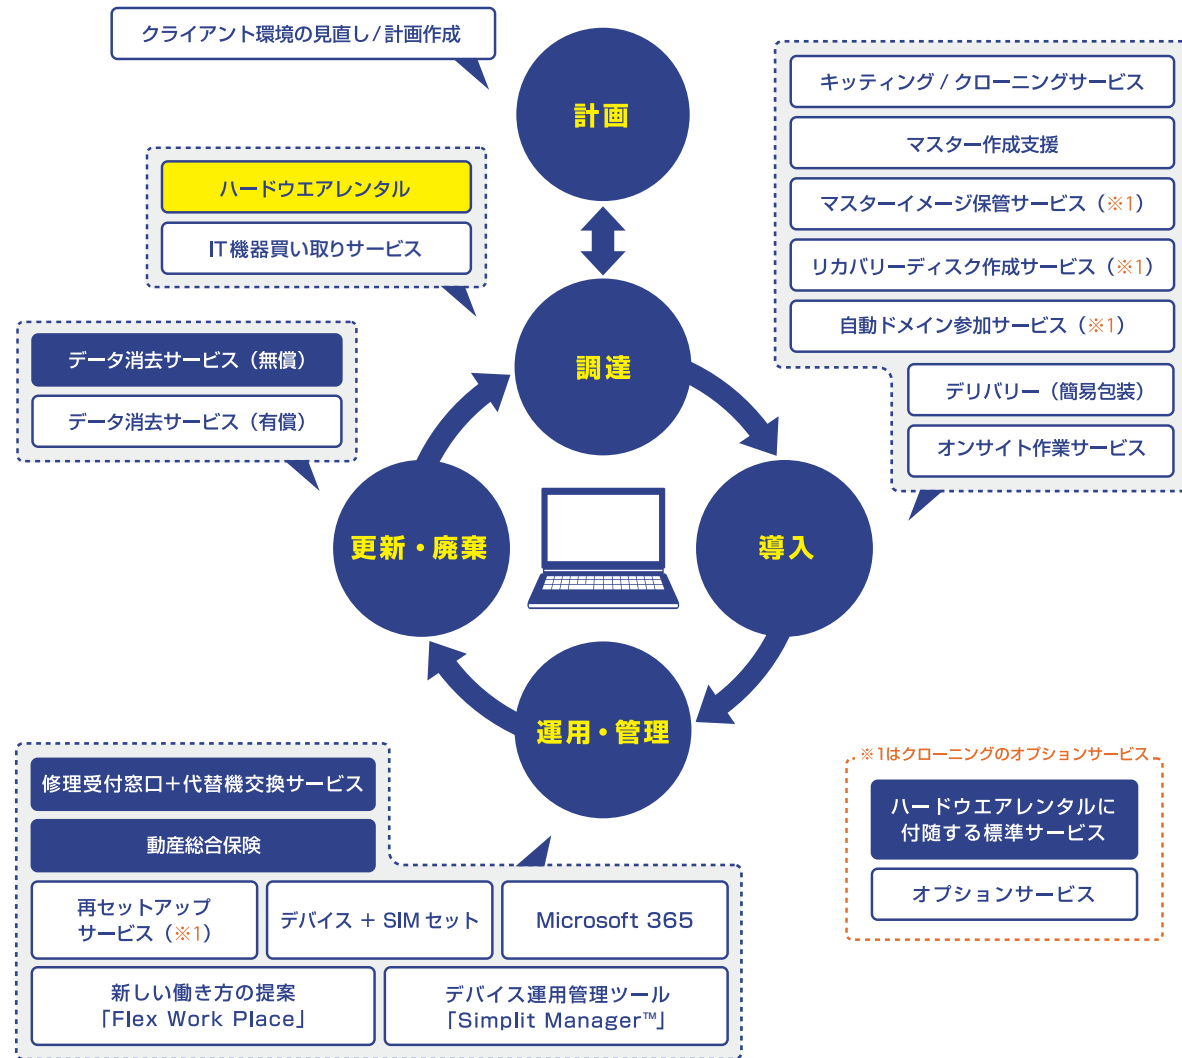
クライアント環境の見直し / 計画作成

計画

ハードウエアレンタル

IT機器買い取りサービス

調達

キッティング / クローニングサービス

マスター作成支援

マスターイメージ保管サービス（※1）

リカバリーディスク作成サービス（※1）

自動ドメイン参加サービス（※1）

デリバリー（簡易包装）

オンサイト作業サービス

データ消去サービス（無償）

データ消去サービス（有償）

更新・廃棄

導入

運用・管理

※1はクローニングのオプションサービス

ハードウエアレンタルに付随する標準サービス

オプションサービス

修理受付窓口+代替機交換サービス

動産総合保険

再セットアップサービス（※1）

デバイス + SIM セット

Microsoft 365

新しい働き方の提案「Flex Work Place」

デバイス運用管理ツール「Simplit Manager™」